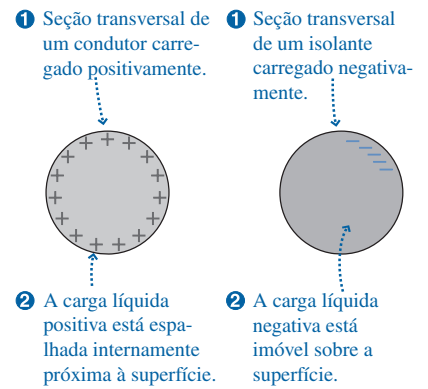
❶ Seção transversal de um condutor carregado positivamente.

❶ Seção transversal de um isolante carregado negativamente.

+ + + + + + + + + + + + + + + + + +

– – – – –

❷ A carga líquida positiva está espalhada internamente próxima à superfície.

❷ A carga líquida negativa está imóvel sobre a superfície.